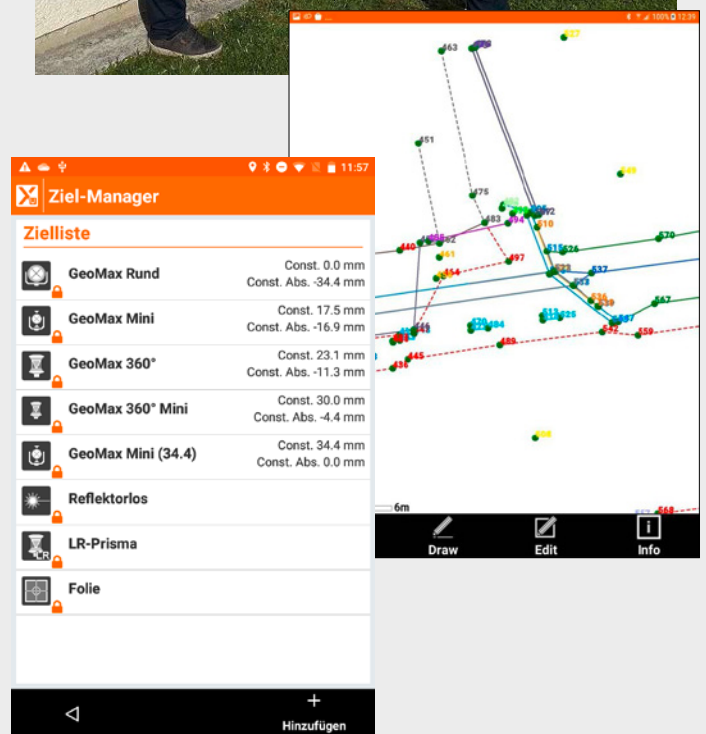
11:57

Ziel-Manager

Zielliste

GeoMax Rund
Const. 0.0 mm
Const. Abs. -34.4 mm

GeoMax Mini
Const. 17.5 mm
Const. Abs. -16.9 mm

GeoMax 360°
Const. 23.1 mm
Const. Abs. -11.3 mm

GeoMax 360° Mini
Const. 30.0 mm
Const. Abs. -4.4 mm

GeoMax Mini (34.4)
Const. 34.4 mm
Const. Abs. 0.0 mm

Reflektorlos

LR-Prisma

Folie

Hinzufügen

463
467
451
475
483
440
497
570
567
559
445
436
6m

Draw
Edit
Info